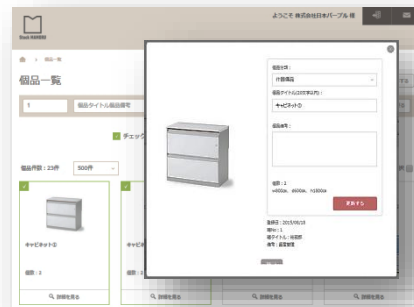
Book HAKONI
ようこそ 株式会社日本パープル 様
個品一覧
個品一覧
1
個品タイトル/個品備考
チェック
個品件数：23件
500件
キャビネット①
個数：1
詳細を見る
詳細を見る
詳細を見る
詳細を見る
個品分類：
什器備品
個品タイトル(20文字以内)：
キャビネット①
個品備考：
個数：1
w900m、d450m、h1800m
更新する
登録日：2015/08/19
箱Ｎｏ：1
箱タイトル：総務部
備考：長期管理
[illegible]